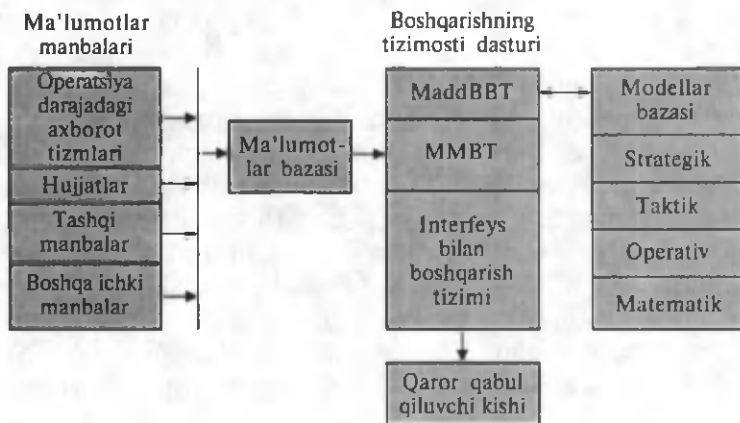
Ma'lumotlar manbalari

Operatsiya darajadagi axborot tizmlari

Hujjatlar

Tashqi manbalar

Boshqa ichki manbalar

Ma'lumotlar bazasi

Boshqarishning tizimosti dasturi

MaddBBT

MMBT

Interfeys bilan boshqarish tizimi

Qaror qabul qiluvchi kishi

Modellar bazasi

Strategik

Taktik

Operativ

Matematik